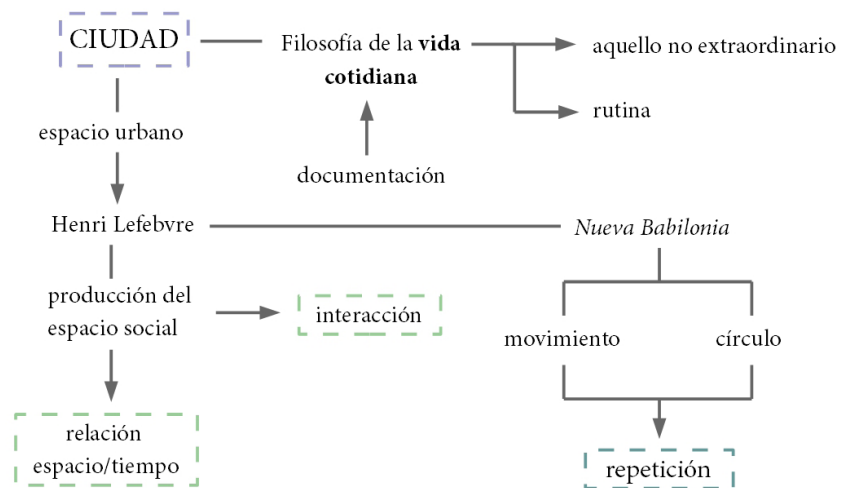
CIUDAD

Filosofía de la **vida cotidiana**

aquello no extraordinario

rutina

espacio urbano

documentación

Henri Lefebvre

*Nueva Babilonia*

producción del espacio social

interacción

movimiento

círculo

relación espacio/tiempo

repetición